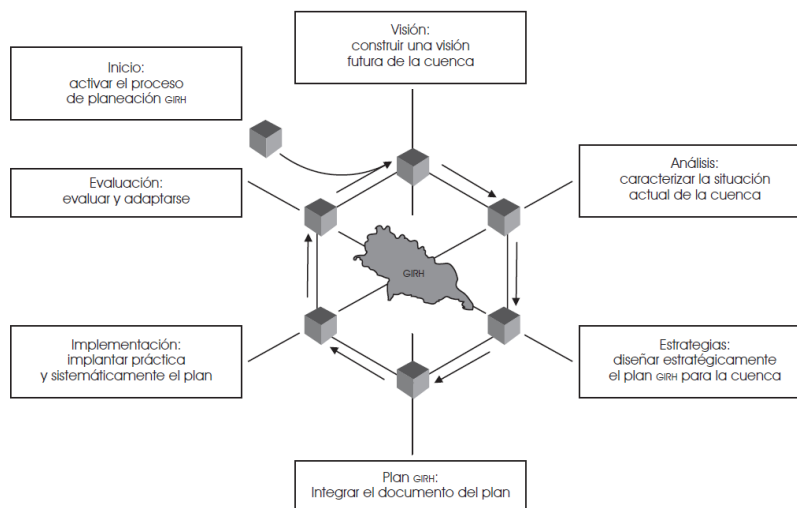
Visión:
construir una visión
futura de la cuenca

Inicio:
activar el proceso
de planeación GIRH

Análisis:
caracterizar la situación
actual de la cuenca

Evaluación:
evaluar y adaptarse

GIRH

Implementación:
implantar práctica
y sistemáticamente el plan

Estrategias:
diseñar estratégicamente
el plan GIRH para la cuenca

Plan GIRH:
Integrar el documento del plan